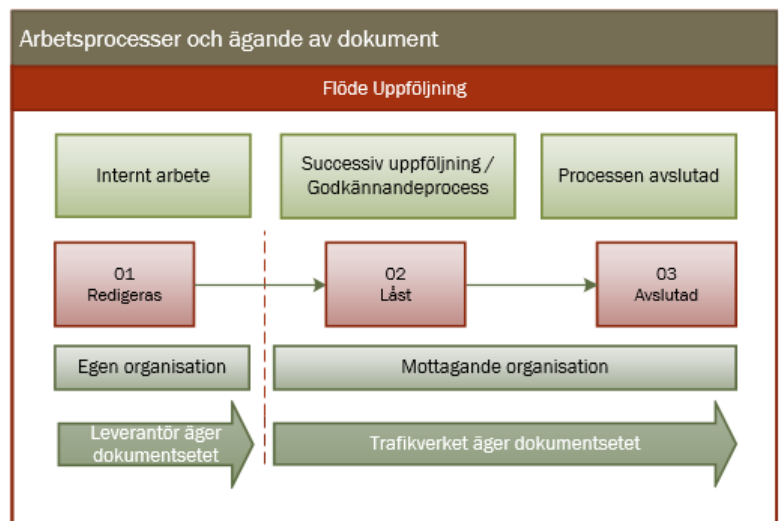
Arbetsprocesser och ägande av dokument

Flöde Uppföljning

Internt arbete

Successiv uppföljning / Godkännandeprocess

Processen avslutad

01
Redigeras

02
Låst

03
Avslutad

Egen organisation

Mottagande organisation

Leverantör äger dokumentsetet

Trafikverket äger dokumentsetet